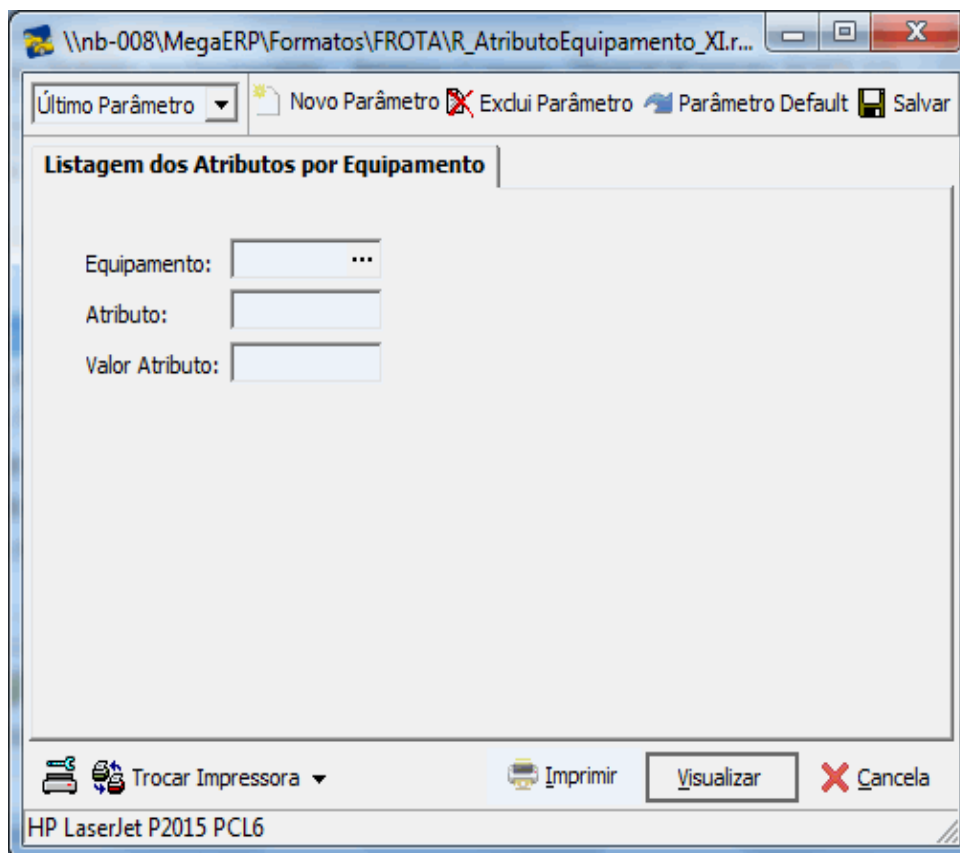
\\nb-008\MegaERP\Formatos\FROTA\R_AtributoEquipamento_XI.r...

Último Parâmetro
Novo Parâmetro
Exclui Parâmetro
Parâmetro Default
Salvar

Listagem dos Atributos por Equipamento

Equipamento: ...
Atributo:
Valor Atributo:

Trocar Impressora
Imprimir
Visualizar
Cancela

HP LaserJet P2015 PCL6